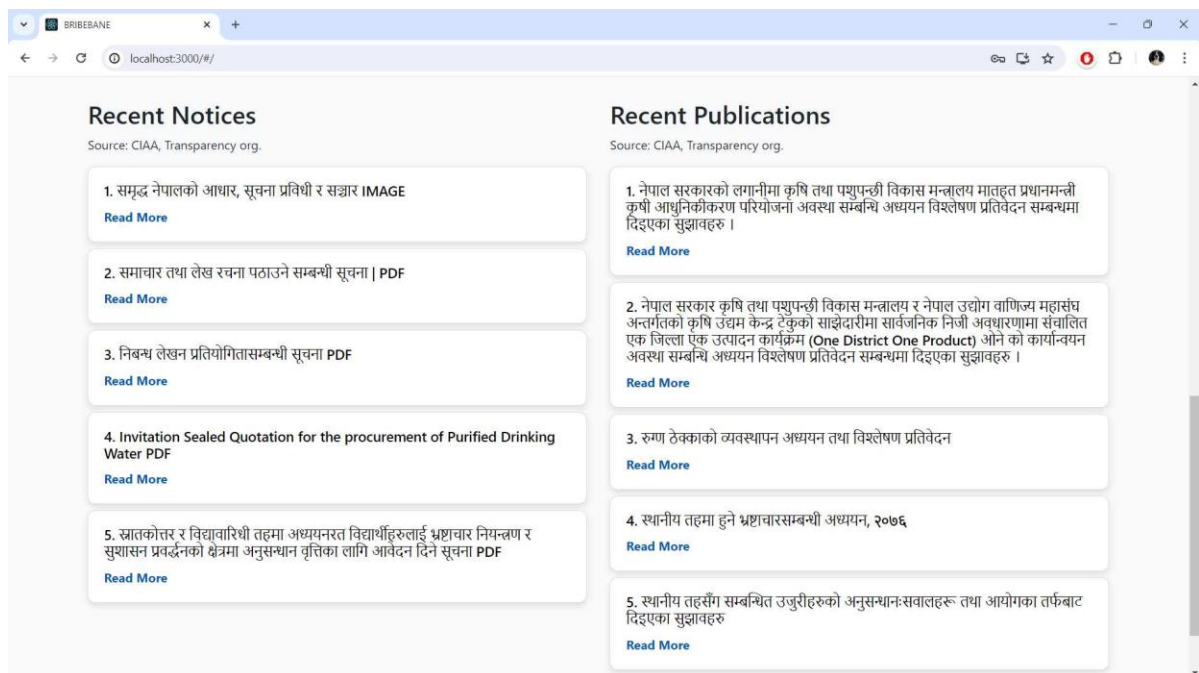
BRIBEBANE

localhost:3000/#/

Recent Notices

Source: CIAA, Transparency org.

1. समृद्ध नेपालको आधार, सूचना प्रविधी र सञ्चार IMAGE

Read More

2. समाचार तथा लेख रचना पठाउने सम्बन्धी सूचना | PDF

Read More

3. निबन्ध लेखन प्रतियोगितासम्बन्धी सूचना PDF

Read More

4. Invitation Sealed Quotation for the procurement of Purified Drinking Water PDF

Read More

5. स्नातकोत्तर र विद्यावारिधी तहमा अध्ययनरत विद्यार्थीहरुलाई भ्रष्टाचार नियन्त्रण र सुशासन प्रवर्द्धनको क्षेत्रमा अनुसन्धान वृत्तिका लागि आवेदन दिने सूचना PDF

Read More

Recent Publications

Source: CIAA, Transparency org.

1. नेपाल सरकारको लगानीमा कृषि तथा पशुपन्छी विकास मन्त्रालय मातहत प्रधानमन्त्री कृषी आधुनिकीकरण परियोजना अवस्था सम्बन्धि अध्ययन विश्लेषण प्रतिवेदन सम्बन्धमा दिइएका सुझावहरु ।

Read More

2. नेपाल सरकार कृषि तथा पशुपन्छी विकास मन्त्रालय र नेपाल उद्योग वाणिज्य महासंघ अन्तर्गतको कृषि उद्यम केन्द्र टेकुको साझेदारीमा सार्वजनिक निजी अवधारणामा संचालित एक जिल्ला एक उत्पादन कार्यक्रम (One District One Product) ओने को कार्यान्वयन अवस्था सम्बन्धि अध्ययन विश्लेषण प्रतिवेदन सम्बन्धमा दिइएका सुझावहरु ।

Read More

3. रुग्ण ठेक्काको व्यवस्थापन अध्ययन तथा विश्लेषण प्रतिवेदन

Read More

4. स्थानीय तहमा हुने भ्रष्टाचारसम्बन्धी अध्ययन, २०७६

Read More

5. स्थानीय तहसँग सम्बन्धित उजुरीहरुको अनुसन्धानःसवालहरू तथा आयोगका तर्फबाट दिइएका सुझावहरु

Read More